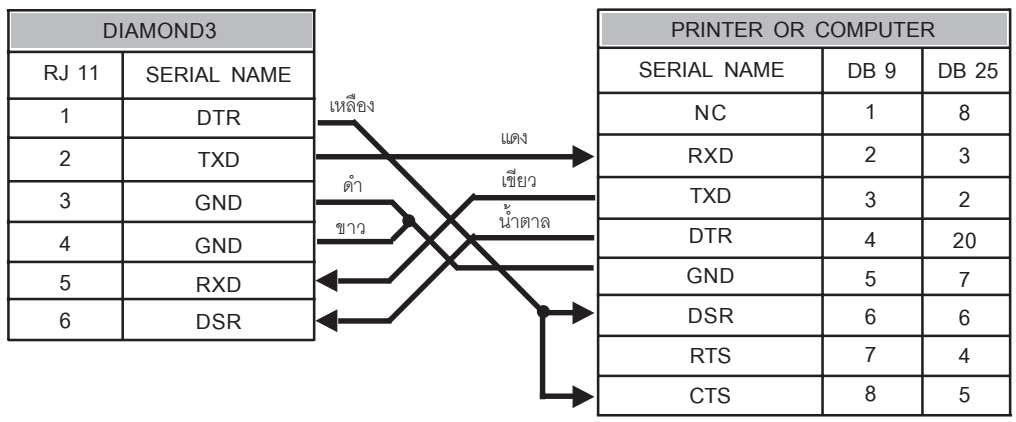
| DIAMOND3 | |
|---|---|
| RJ 11 | SERIAL NAME |
| 1 | DTR |
| 2 | TXD |
| 3 | GND |
| 4 | GND |
| 5 | RXD |
| 6 | DSR |

เหลือง
แดง
ดำ
เขียว
ขาว
น้ำตาล

| PRINTER OR COMPUTER | | |
|---|---|---|
| SERIAL NAME | DB 9 | DB 25 |
| NC | 1 | 8 |
| RXD | 2 | 3 |
| TXD | 3 | 2 |
| DTR | 4 | 20 |
| GND | 5 | 7 |
| DSR | 6 | 6 |
| RTS | 7 | 4 |
| CTS | 8 | 5 |